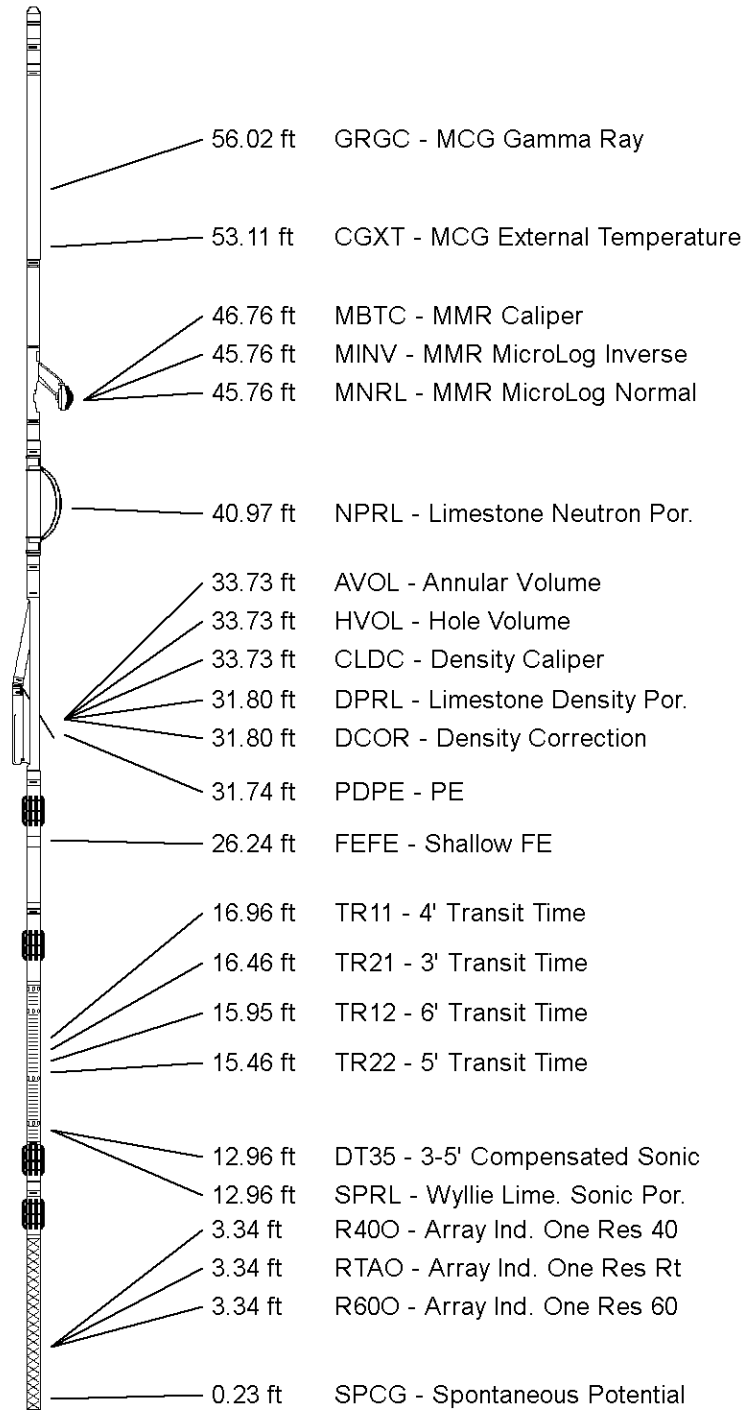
56.02 ft GRGC - MCG Gamma Ray

53.11 ft CGXT - MCG External Temperature

46.76 ft MBTC - MMR Caliper
45.76 ft MINV - MMR MicroLog Inverse
45.76 ft MNRL - MMR MicroLog Normal

40.97 ft NPRL - Limestone Neutron Por.

33.73 ft AVOL - Annular Volume
33.73 ft HVOL - Hole Volume
33.73 ft CLDC - Density Caliper
31.80 ft DPRL - Limestone Density Por.
31.80 ft DCOR - Density Correction
31.74 ft PDPE - PE
26.24 ft FEFE - Shallow FE

16.96 ft TR11 - 4' Transit Time
16.46 ft TR21 - 3' Transit Time
15.95 ft TR12 - 6' Transit Time
15.46 ft TR22 - 5' Transit Time

12.96 ft DT35 - 3-5' Compensated Sonic
12.96 ft SPRL - Wyllie Lime. Sonic Por.
3.34 ft R40O - Array Ind. One Res 40
3.34 ft RTAO - Array Ind. One Res Rt
3.34 ft R60O - Array Ind. One Res 60

0.23 ft SPCG - Spontaneous Potential